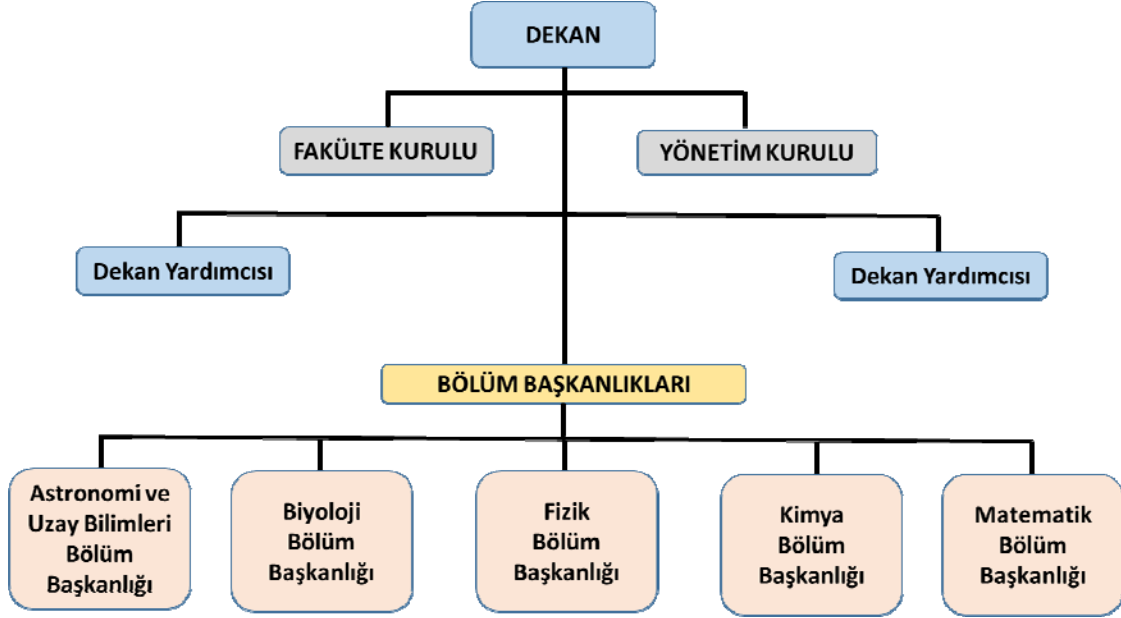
DEKAN

FAKÜLTE KURULU

YÖNETİM KURULU

Dekan Yardımcısı

Dekan Yardımcısı

BÖLÜM BAŞKANLIKLARI

Astronomi ve Uzay Bilimleri Bölüm Başkanlığı

Biyoloji Bölüm Başkanlığı

Fizik Bölüm Başkanlığı

Kimya Bölüm Başkanlığı

Matematik Bölüm Başkanlığı